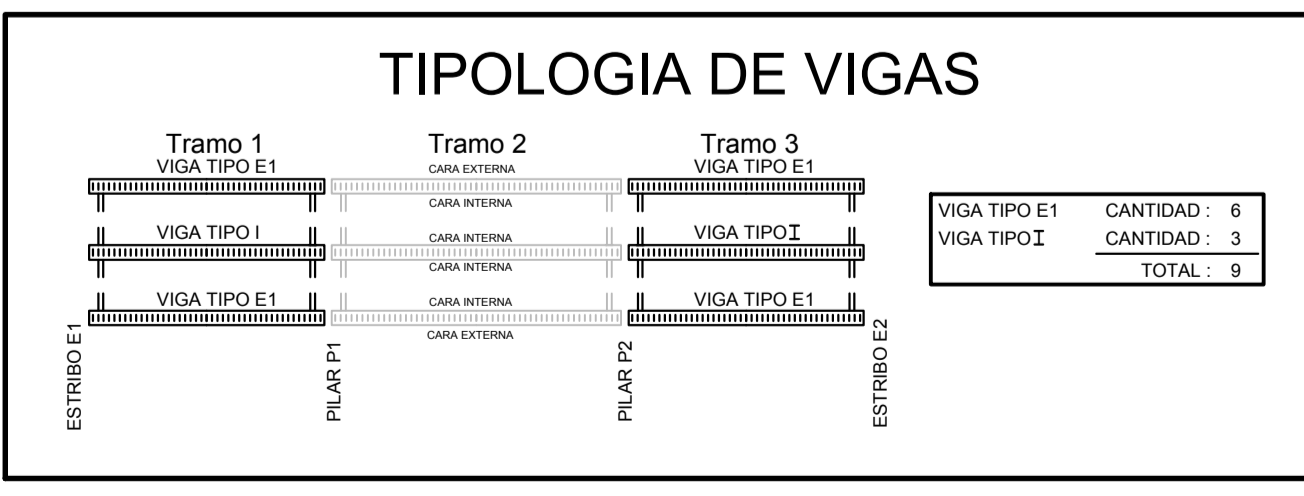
TIPOLOGIA DE VIGAS

Tramo 1
VIGA TIPO E1
VIGA TIPO I
VIGA TIPO E1

Tramo 2
CARA EXTERNA
CARA INTERNA
CARA INTERNA
CARA INTERNA
CARA INTERNA
CARA EXTERNA

Tramo 3
VIGA TIPO E1
VIGA TIPO I
VIGA TIPO E1

ESTRIBO E1
PILAR P1
PILAR P2
ESTRIBO E2

| | |
|---|---|
| VIGA TIPO E1 | CANTIDAD : 6 |
| VIGA TIPO I | CANTIDAD : 3 |
| | TOTAL : 9 |